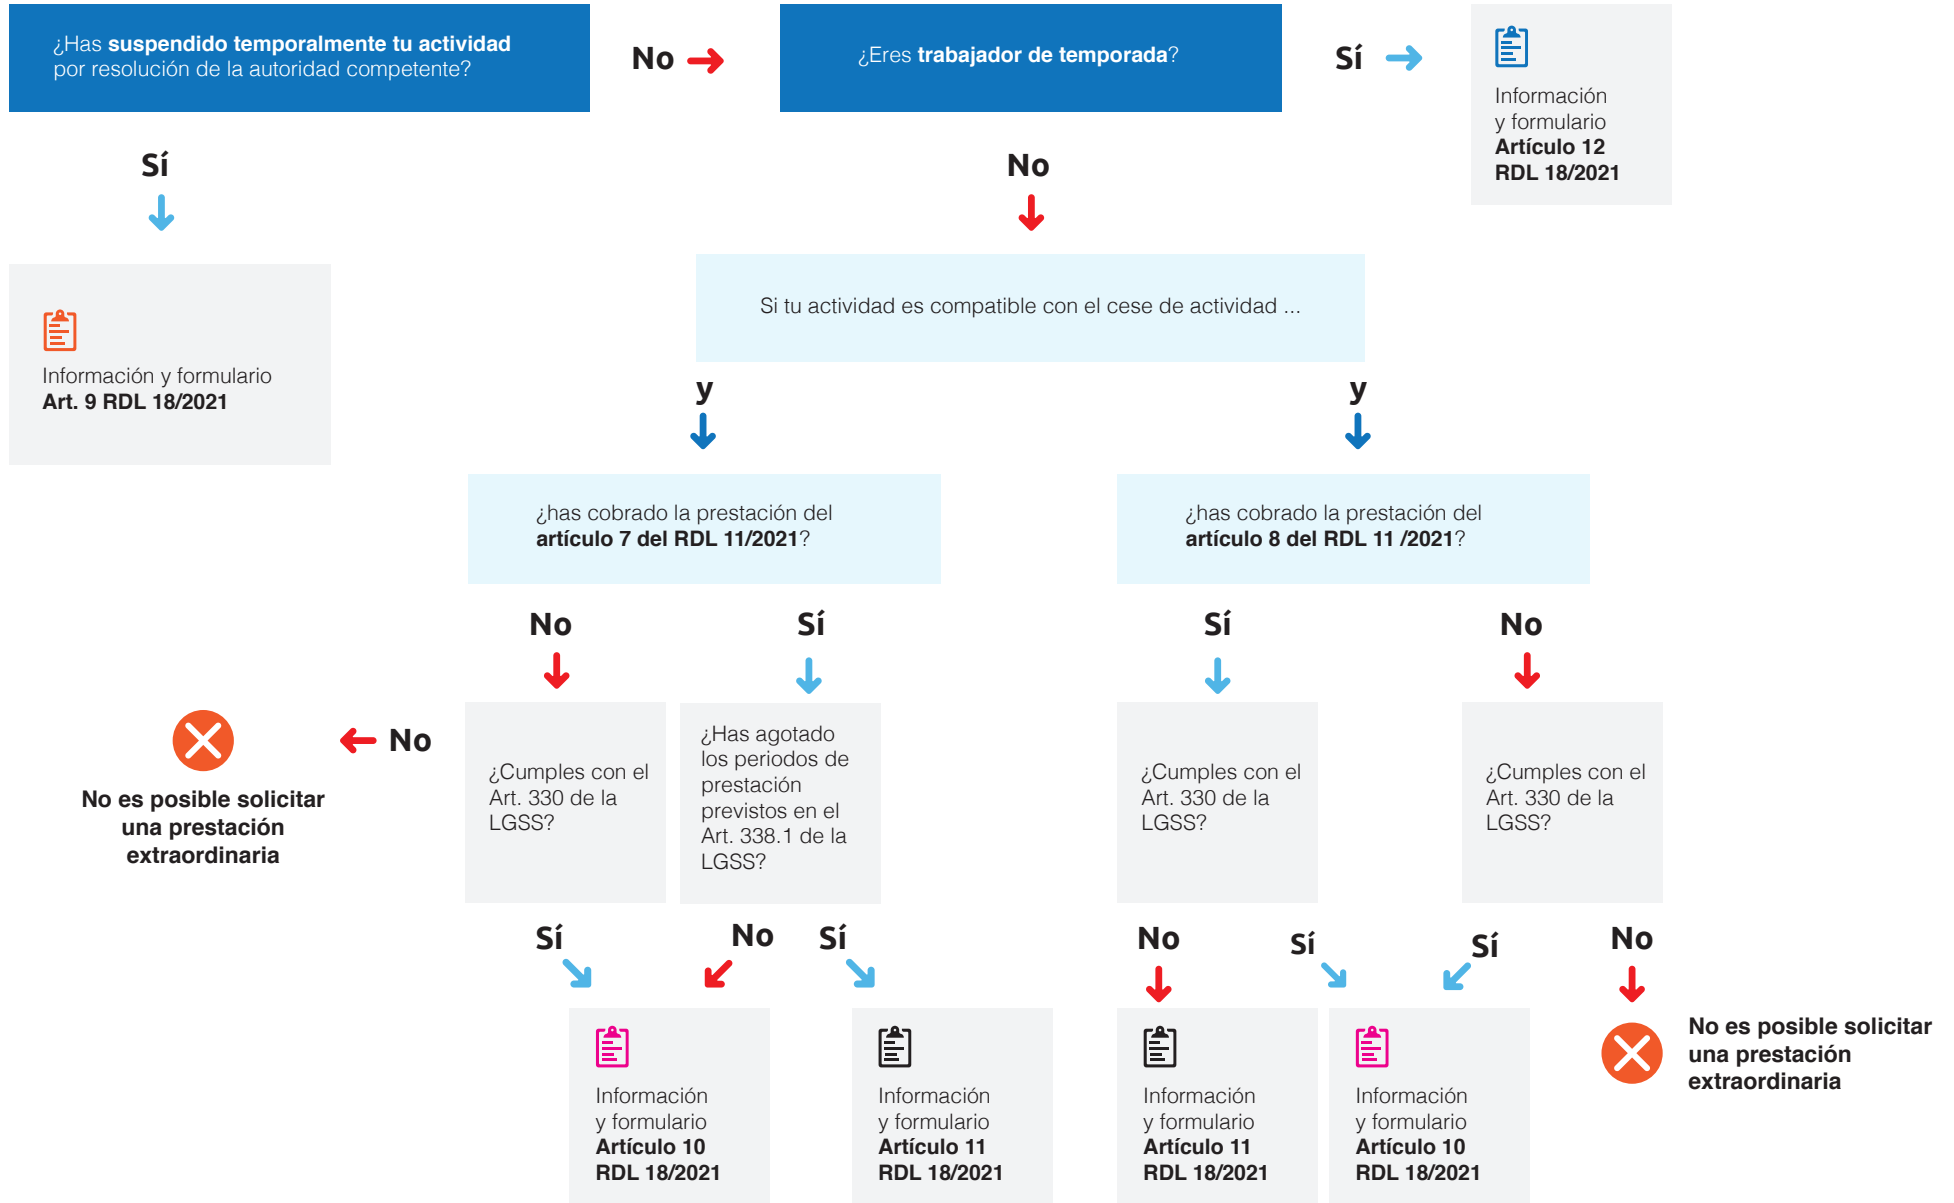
¿Has **suspendido temporalmente tu actividad** por resolución de la autoridad competente?

No

¿Eres **trabajador de temporada**?

Sí

Información y formulario **Artículo 12 RDL 18/2021**

Sí

No

Información y formulario **Art. 9 RDL 18/2021**

Si tu actividad es compatible con el cese de actividad ...

y

y

¿has cobrado la prestación del **artículo 7 del RDL 11/2021**?

¿has cobrado la prestación del **artículo 8 del RDL 11 /2021**?

No

Sí

Sí

No

No

No es posible solicitar una prestación extraordinaria

¿Cumples con el Art. 330 de la LGSS?

¿Has agotado los periodos de prestación previstos en el Art. 338.1 de la LGSS?

¿Cumples con el Art. 330 de la LGSS?

¿Cumples con el Art. 330 de la LGSS?

Sí

No

Sí

No

Sí

Sí

No

Información y formulario **Artículo 10 RDL 18/2021**

Información y formulario **Artículo 11 RDL 18/2021**

Información y formulario **Artículo 11 RDL 18/2021**

Información y formulario **Artículo 10 RDL 18/2021**

No es posible solicitar una prestación extraordinaria